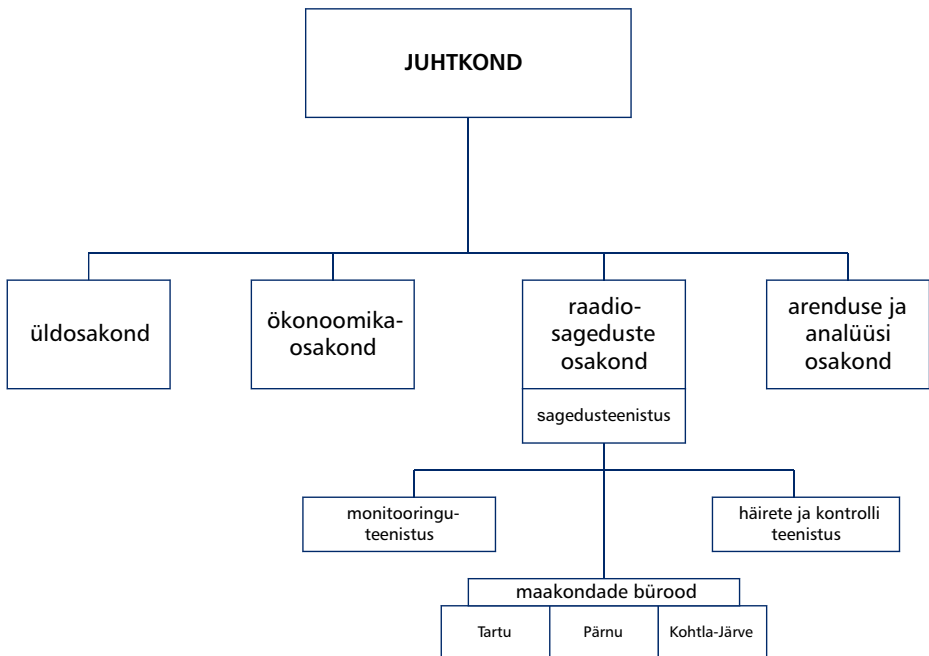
JUHTKOND

üldosakond

ökonoomika-osakond

raadio-sageduste osakond

sagedusteenistus

arenduse ja analüüsi osakond

monitooringu-teenistus

häirete ja kontrolli teenistus

maakondade bürood

Tartu

Pärnu

Kohtla-Järve